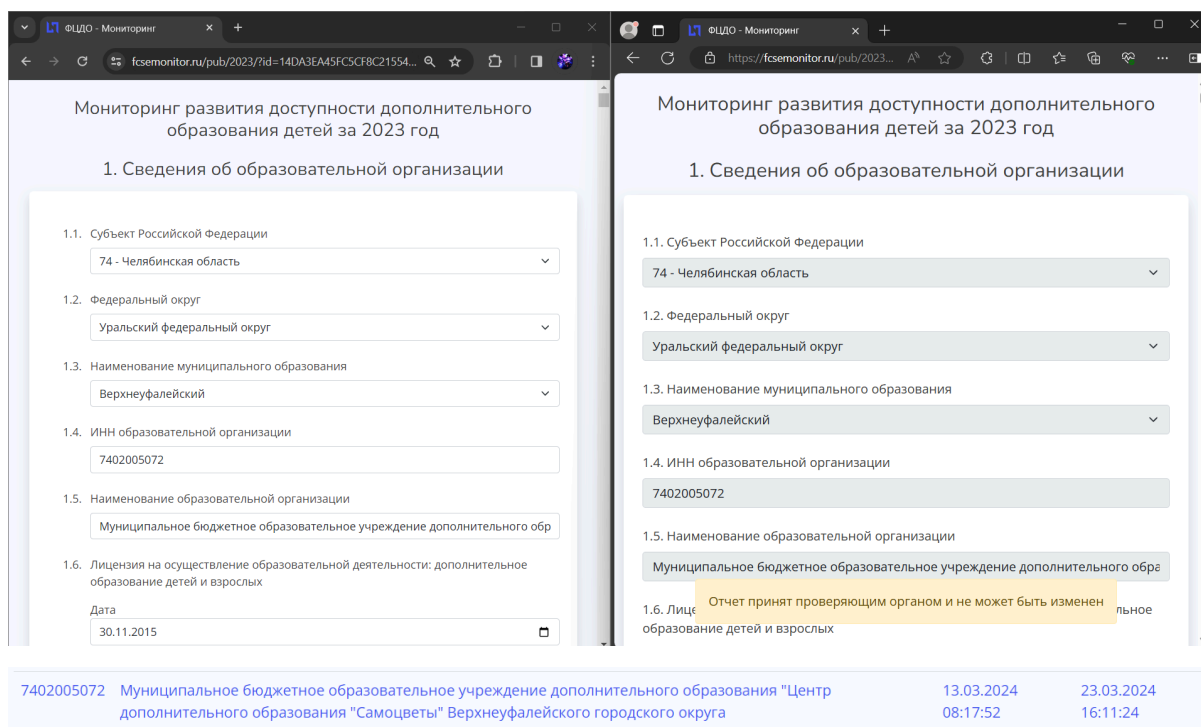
ФЦДО - Мониторинг
fcsemonitor.ru/pub/2023/?id=14DA3EA45FC5CF8C21554...

Мониторинг развития доступности дополнительного образования детей за 2023 год

1. Сведения об образовательной организации

1.1. Субъект Российской Федерации
74 - Челябинская область

1.2. Федеральный округ
Уральский федеральный округ

1.3. Наименование муниципального образования
Верхнеуфалейский

1.4. ИНН образовательной организации
7402005072

1.5. Наименование образовательной организации
Муниципальное бюджетное образовательное учреждение дополнительного обр

1.6. Лицензия на осуществление образовательной деятельности: дополнительное образование детей и взрослых
Дата
30.11.2015

ФЦДО - Мониторинг
https://fcsemonitor.ru/pub/2023...

Мониторинг развития доступности дополнительного образования детей за 2023 год

1. Сведения об образовательной организации

1.1. Субъект Российской Федерации
74 - Челябинская область

1.2. Федеральный округ
Уральский федеральный округ

1.3. Наименование муниципального образования
Верхнеуфалейский

1.4. ИНН образовательной организации
7402005072

1.5. Наименование образовательной организации
Муниципальное бюджетное образовательное учреждение дополнительного обра

1.6. Лице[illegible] образование детей и взрослых
Отчет принят проверяющим органом и не может быть изменен

| 7402005072 | Муниципальное бюджетное образовательное учреждение дополнительного образования "Центр дополнительного образования "Самоцветы" Верхнеуфалейского городского округа | 13.03.2024 08:17:52 | 23.03.2024 16:11:24 |